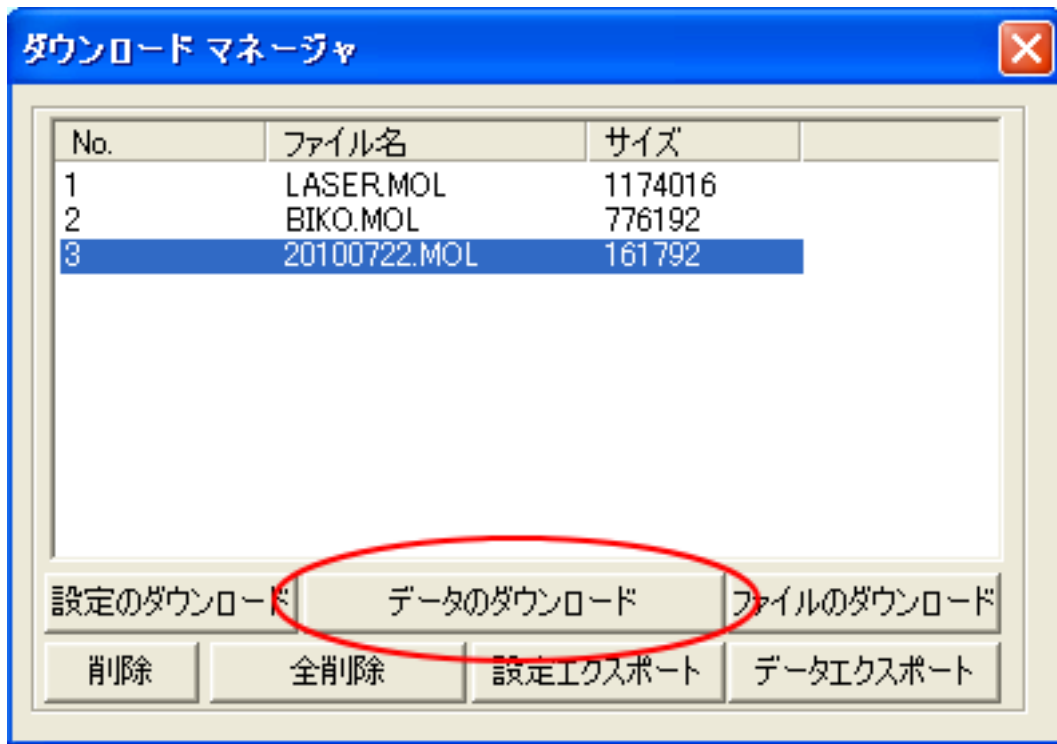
ダウンロード マネージャ

| No. | ファイル名 | サイズ |
|---|---|---|
| 1 | LASER.MOL | 1174016 |
| 2 | BIKO.MOL | 776192 |
| 3 | 20100722.MOL | 161792 |

設定のダウンロード
データのダウンロード
ファイルのダウンロード
削除
全削除
設定エクスポート
データエクスポート